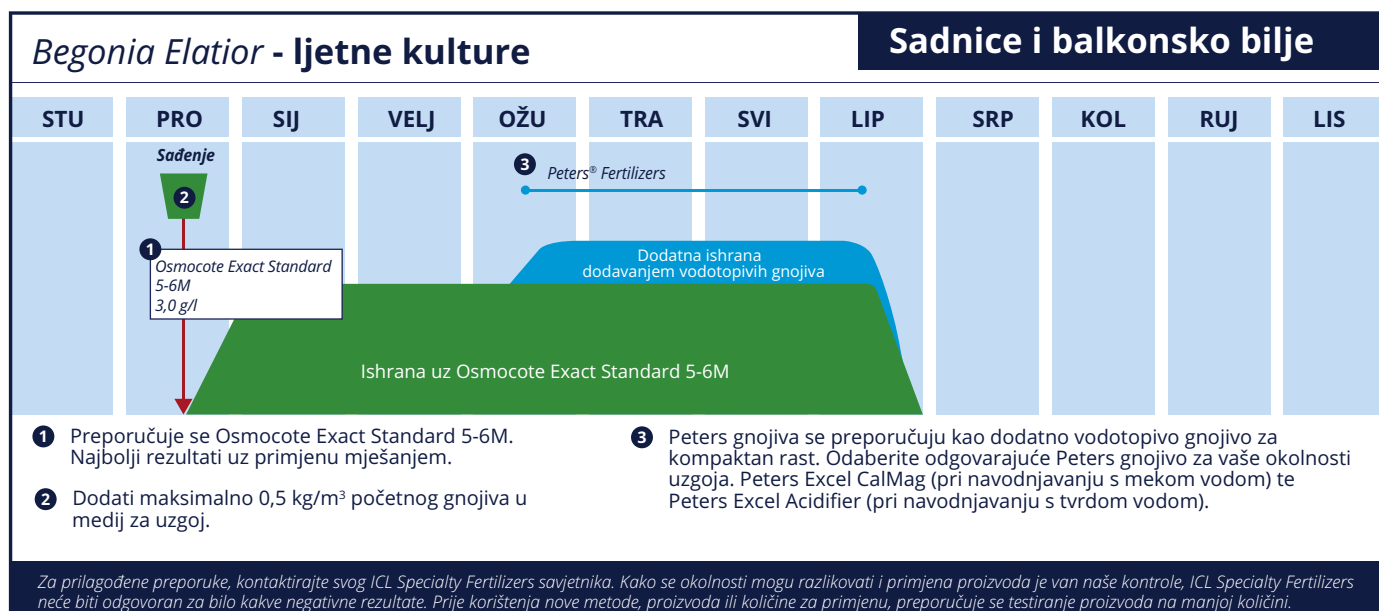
Begonia Elatior - ljetne kulture

Sadnice i balkonsko bilje

| STU | PRO | SIJ | VELJ | OŽU | TRA | SVI | LIP | SRP | KOL | RUJ | LIS |
|---|---|---|---|---|---|---|---|---|---|---|---|

Sađenje

2

3 Peters® Fertilizers

1 Osmocote Exact Standard 5-6M 3,0 g/l

Dodatna ishrana dodavanjem vodotopivih gnojiva

Ishrana uz Osmocote Exact Standard 5-6M

1 Preporučuje se Osmocote Exact Standard 5-6M. Najbolji rezultati uz primjenu mješanjem.

2 Dodati maksimalno 0,5 kg/m$^3$ početnog gnojiva u medij za uzgoj.

3 Peters gnojiva se preporučuju kao dodatno vodotopivo gnojivo za kompaktan rast. Odaberite odgovarajuće Peters gnojivo za vaše okolnosti uzgoja. Peters Excel CalMag (pri navodnjavanju s mekom vodom) te Peters Excel Acidifier (pri navodnjavanju s tvrdom vodom).

Za prilagođene preporuke, kontaktirajte svog ICL Specialty Fertilizers savjetnika. Kako se okolnosti mogu razlikovati i primjena proizvoda je van naše kontrole, ICL Specialty Fertilizers neće biti odgovoran za bilo kakve negativne rezultate. Prije korištenja nove metode, proizvoda ili količine za primjenu, preporučuje se testiranje proizvoda na manjoj količini.